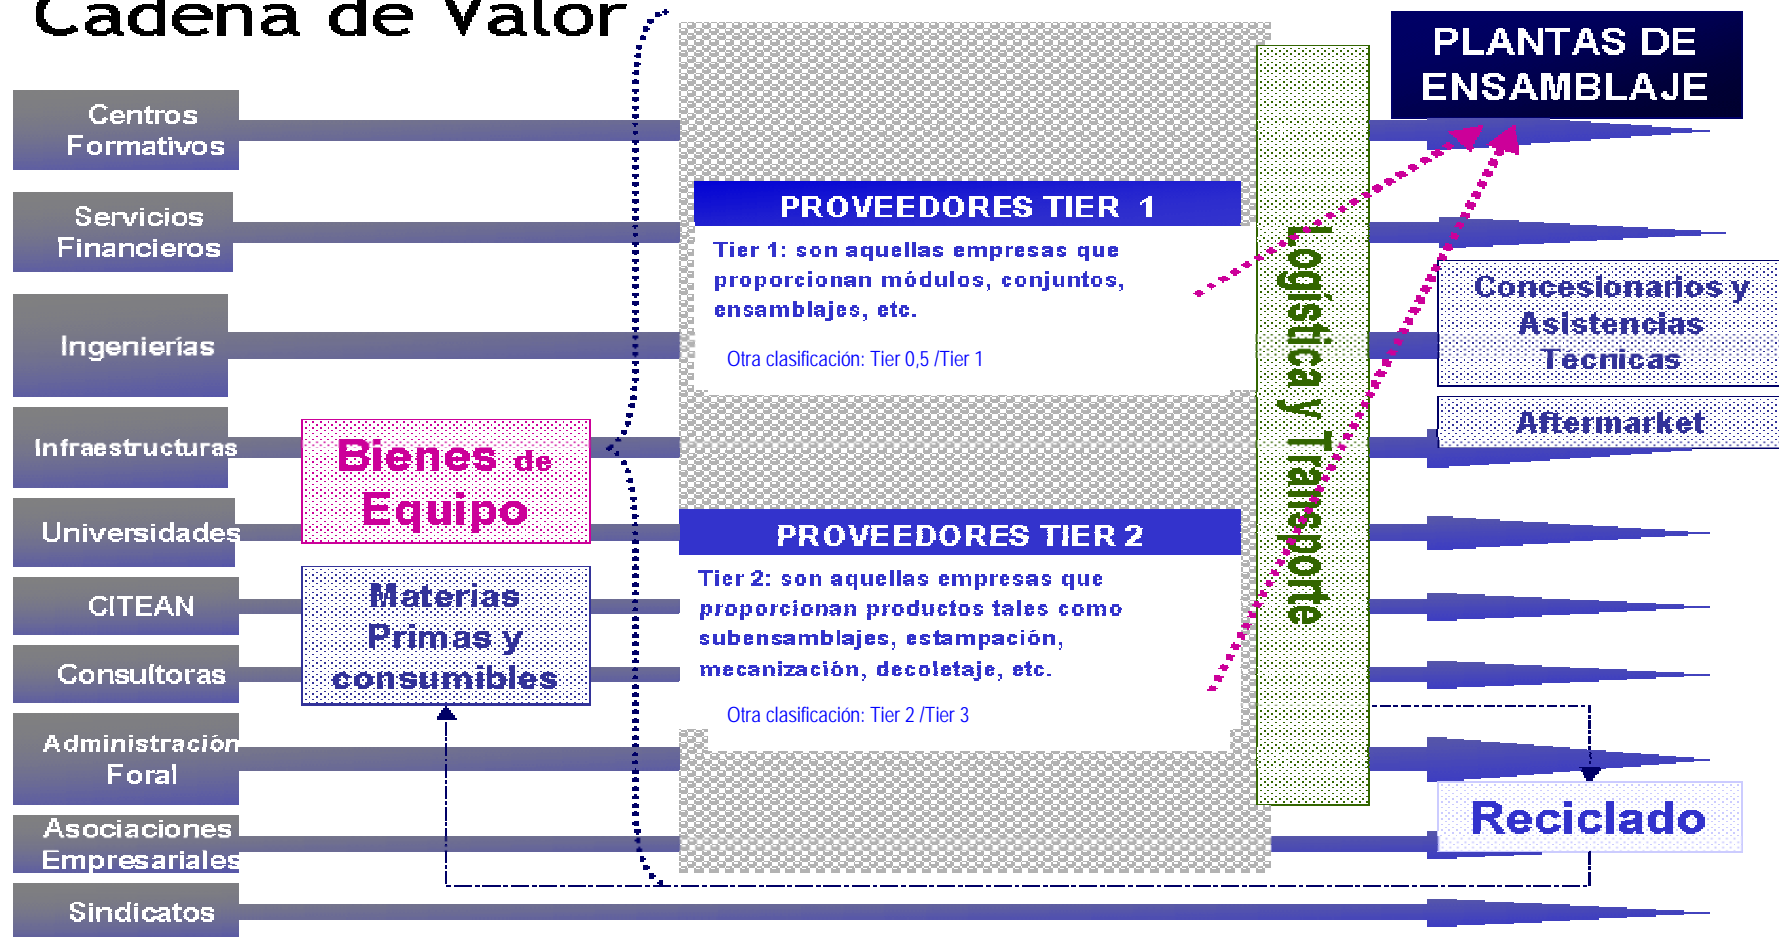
Cadena de Valor

Centros Formativos

Servicios Financieros

Ingenierías

Infraestructuras

Universidades

CITEAN

Consultoras

Administración Foral

Asociaciones Empresariales

Sindicatos

Bienes de Equipo

Materias Primas y consumibles

PROVEEDORES TIER 1

Tier 1: son aquellas empresas que proporcionan módulos, conjuntos, ensamblajes, etc.

Otra clasificación: Tier 0,5 /Tier 1

PROVEEDORES TIER 2

Tier 2: son aquellas empresas que proporcionan productos tales como subensamblajes, estampación, mecanización, decoletaje, etc.

Otra clasificación: Tier 2 /Tier 3

Logística y Transporte

PLANTAS DE ENSAMBLAJE

Concesionarios y Asistencias Tecnicas

Aftermarket

Reciclado